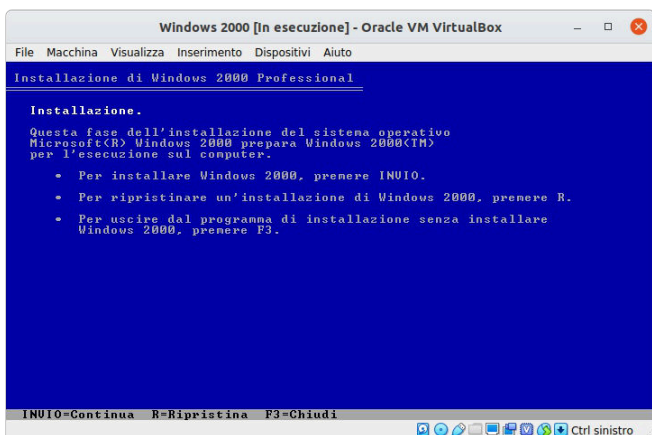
Windows 2000 [In esecuzione] - Oracle VM VirtualBox

File Macchina Visualizza Inserimento Dispositivi Aiuto

Installazione di Windows 2000 Professional

Installazione.

Questa fase dell'installazione del sistema operativo Microsoft(R) Windows 2000 prepara Windows 2000(TM) per l'esecuzione sul computer.

• Per installare Windows 2000, premere INVIO.

• Per ripristinare un'installazione di Windows 2000, premere R.

• Per uscire dal programma di installazione senza installare Windows 2000, premere F3.

INVIO=Continua R=Ripristina F3=Chiudi

Ctrl sinistro